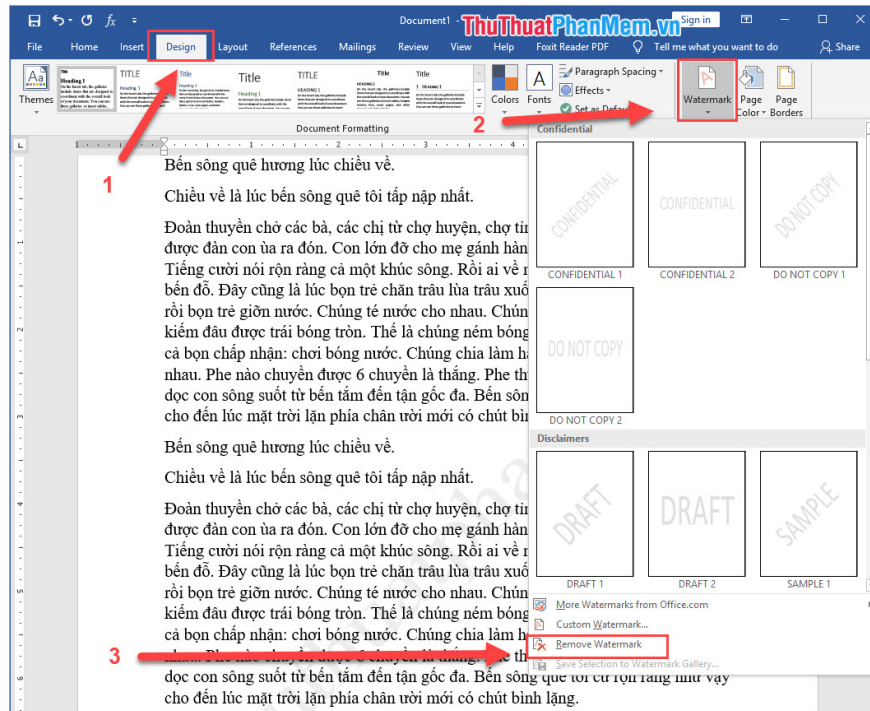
Document1 - ThuThuatPhanMem.vn Sign in

File Home Insert Design Layout References Mailings Review View Help Foxit Reader PDF Tell me what you want to do Share

Themes

TITLE Heading 1

Title

TITLE

Title

Colors Fonts

Paragraph Spacing
Effects
Set as Default

Watermark Page Color Page Borders

Document Formatting

1

2

Bến sông quê hương lúc chiều về.

Chiều về là lúc bến sông quê tôi tấp nập nhất.

Đoàn thuyền chở các bà, các chị từ chợ huyện, chợ tin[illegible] được đàn con ùa ra đón. Con lớn đỡ cho mẹ gánh hàn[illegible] Tiếng cười nói rộn ràng cả một khúc sông. Rồi ai về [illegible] bến đỗ. Đây cũng là lúc bọn trẻ chăn trâu lùa trâu xuố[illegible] rồi bọn trẻ giỡn nước. Chúng té nước cho nhau. Chún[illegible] kiếm đâu được trái bóng tròn. Thế là chúng ném bóng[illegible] cả bọn chấp nhận: chơi bóng nước. Chúng chia làm h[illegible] nhau. Phe nào chuyền được 6 chuyền là thắng. Phe th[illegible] dọc con sông suốt từ bến tắm đến tận gốc đa. Bến sôn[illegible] cho đến lúc mặt trời lặn phía chân ười mới có chút bìn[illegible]

Bến sông quê hương lúc chiều về.

Chiều về là lúc bến sông quê tôi tấp nập nhất.

Đoàn thuyền chở các bà, các chị từ chợ huyện, chợ tin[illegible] được đàn con ùa ra đón. Con lớn đỡ cho mẹ gánh hàn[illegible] Tiếng cười nói rộn ràng cả một khúc sông. Rồi ai về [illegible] bến đỗ. Đây cũng là lúc bọn trẻ chăn trâu lùa trâu xuố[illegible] rồi bọn trẻ giỡn nước. Chúng té nước cho nhau. Chún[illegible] kiếm đâu được trái bóng tròn. Thế là chúng ném bóng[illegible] cả bọn chấp nhận: chơi bóng nước. Chúng chia làm h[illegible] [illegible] dọc con sông suốt từ bến tắm đến tận gốc đa. Bến sông quê tôi cứ rộn ràng như vậy cho đến lúc mặt trời lặn phía chân ười mới có chút bình lặng.

3

Confidential

CONFIDENTIAL
CONFIDENTIAL 1

CONFIDENTIAL
CONFIDENTIAL 2

DO NOT COPY
DO NOT COPY 1

DO NOT COPY
DO NOT COPY 2

Disclaimers

DRAFT
DRAFT 1

DRAFT
DRAFT 2

SAMPLE
SAMPLE 1

More Watermarks from Office.com
Custom Watermark...
Remove Watermark
Save Selection to Watermark Gallery...